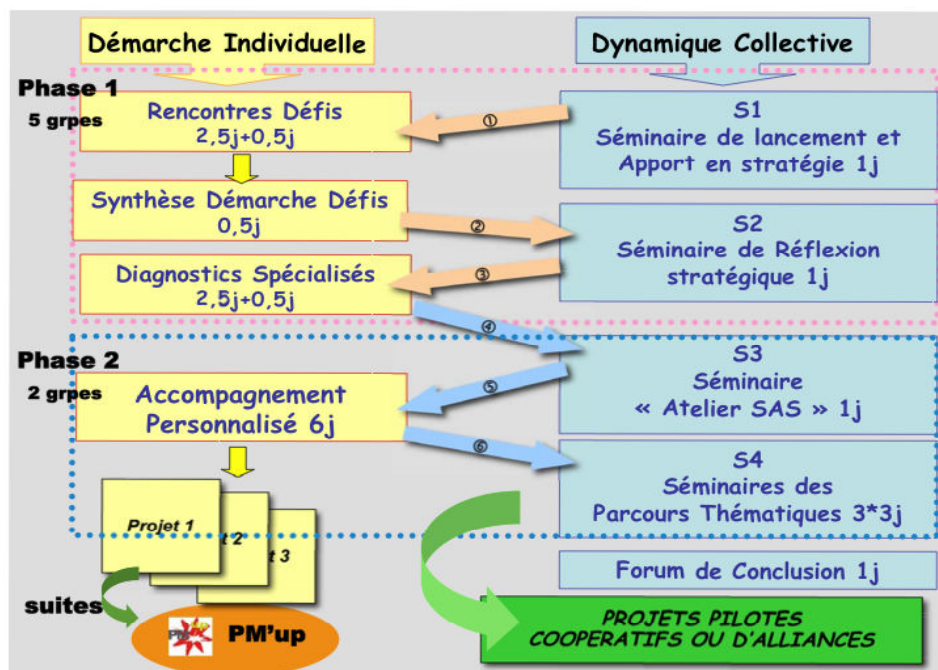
Démarche Individuelle

Dynamique Collective

Phase 1

5 grpes

Rencontres Défis
2,5j+0,5j

①

S1
Séminaire de lancement et Apport en stratégie 1j

Synthèse Démarche Défis
0,5j

②

S2
Séminaire de Réflexion stratégique 1j

Diagnostics Spécialisés
2,5j+0,5j

③

④

Phase 2

2 grpes

S3
Séminaire
« Atelier SAS » 1j

⑤

Accompagnement Personnalisé 6j

⑥

S4
Séminaires des Parcours Thématiques 3*3j

Projet 1

2

3

Forum de Conclusion 1j

suites

PM'up

PROJETS PILOTES COOPERATIFS OU D'ALLIANCES